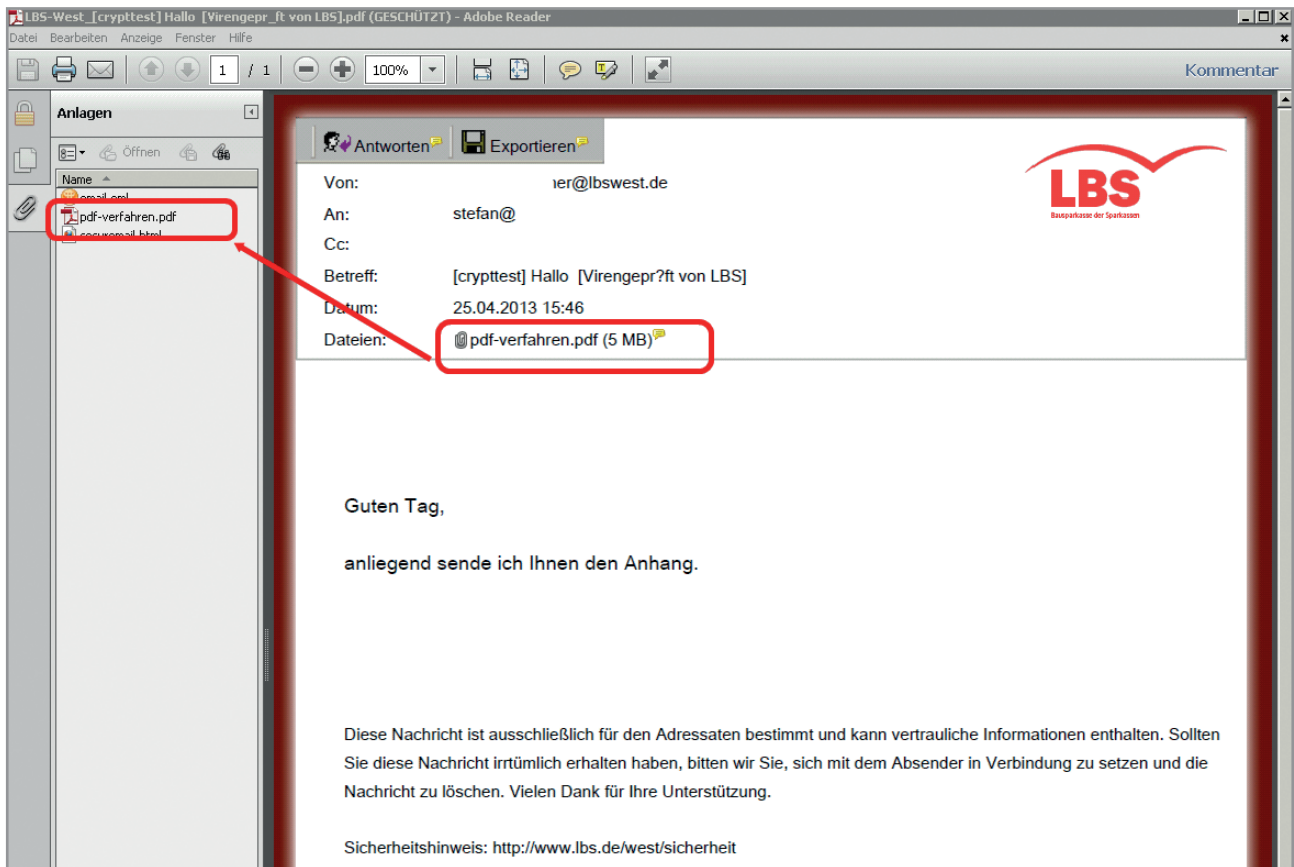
LBS-West_[crypttest] Hallo [Virengepr_ft von LBS].pdf (GESCHÜTZT) - Adobe Reader

Datei Bearbeiten Anzeige Fenster Hilfe

1 / 1 100% Kommentar

Anlagen

Öffnen

Name

email.eml
pdf-verfahren.pdf
securemail.html

Antworten Exportieren

LBS
Bausparkasse der Sparkassen

| Von: | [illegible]er@lbswest.de |
|---|---|
| An: | stefan@ |
| Cc: | |
| Betreff: | [crypttest] Hallo [Virengepr?ft von LBS] |
| Datum: | 25.04.2013 15:46 |
| Dateien: | pdf-verfahren.pdf (5 MB) |

Guten Tag,

anliegend sende ich Ihnen den Anhang.

Diese Nachricht ist ausschließlich für den Adressaten bestimmt und kann vertrauliche Informationen enthalten. Sollten Sie diese Nachricht irrtümlich erhalten haben, bitten wir Sie, sich mit dem Absender in Verbindung zu setzen und die Nachricht zu löschen. Vielen Dank für Ihre Unterstützung.

Sicherheitshinweis: http://www.lbs.de/west/sicherheit